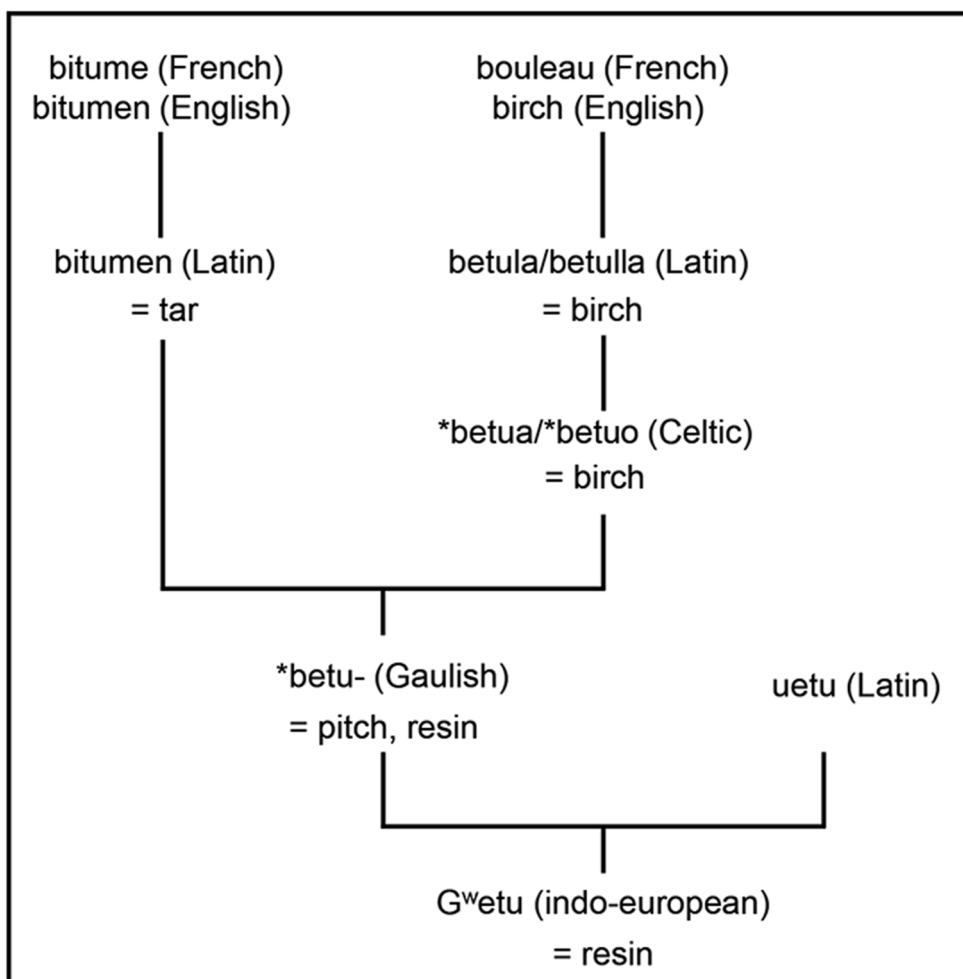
bitume (French)
bitumen (English)

bouleau (French)
birch (English)

bitumen (Latin)
= tar

betula/betulla (Latin)
= birch

*betua/*betuo (Celtic)
= birch

*betu- (Gaulish)
= pitch, resin

uetu (Latin)

G$^w$etu (indo-european)
= resin